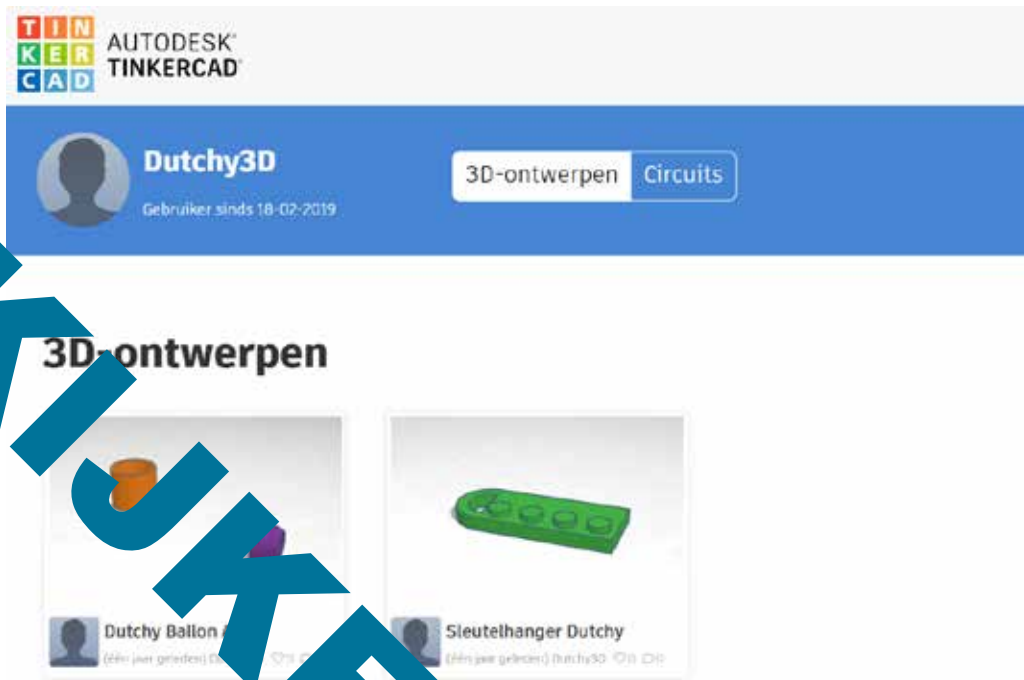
TIN
KER
CAD
AUTODESK®
TINKERCAD®

Dutchy3D
Gebruiker sinds 18-02-2019

3D-ontwerpen | Circuits

IJKE

3D-ontwerpen

Dutchy Ballon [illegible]
(één jaar geleden) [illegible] ♡0 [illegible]

Sleutelhanger Dutchy
(één jaar geleden) Dutchy3D ♡0 ▭0